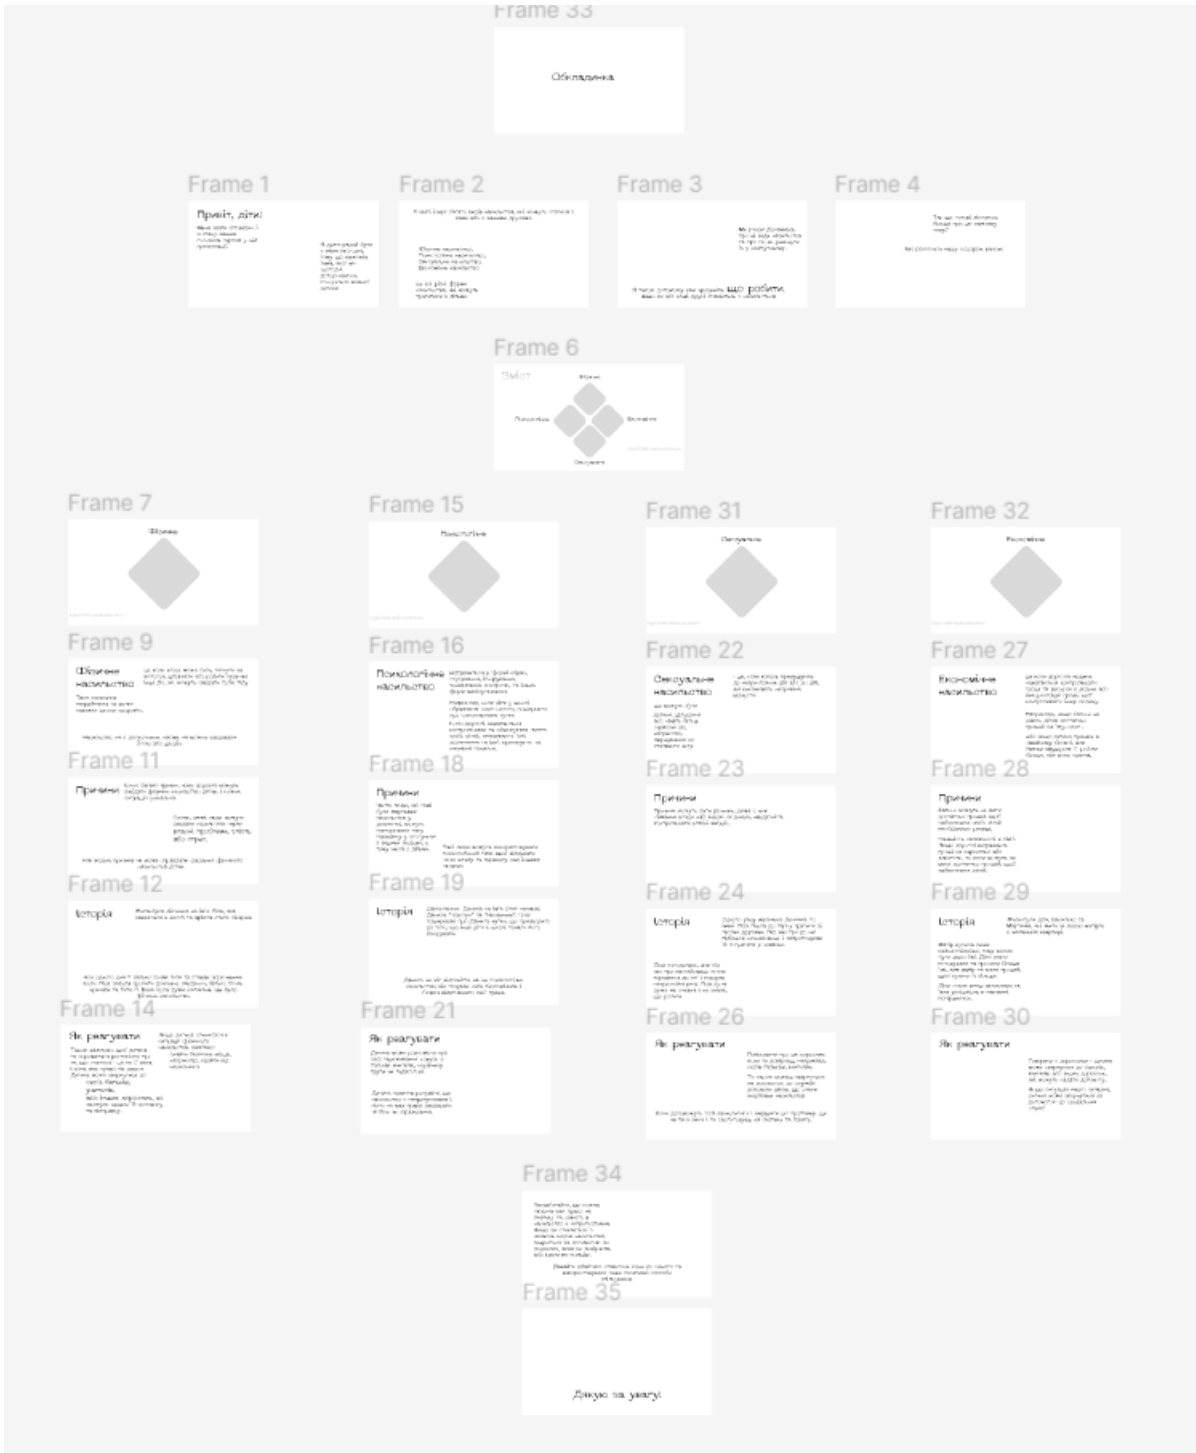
Frame 33

Обкладинка

Frame 1

Привіт, діти!

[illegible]

Frame 2

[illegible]

Frame 3

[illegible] що робити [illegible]

Frame 4

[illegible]

Frame 6

Зміст

Фізичне

Психологічне

Економічне

Сексуальне

Frame 7

Фізичне

Frame 15

Психологічне

Frame 31

Сексуальне

Frame 32

Економічне

Frame 9

Фізичне насильство

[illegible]

Frame 16

Психологічне насильство

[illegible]

Frame 22

Сексуальне насильство

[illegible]

Frame 27

Економічне насильство

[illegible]

Frame 11

Причини

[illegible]

Frame 18

Причини

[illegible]

Frame 23

Причини

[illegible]

Frame 28

Причини

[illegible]

Frame 12

Історія

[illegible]

Frame 19

Історія

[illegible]

Frame 24

Історія

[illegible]

Frame 29

Історія

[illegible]

Frame 14

Як реагувати

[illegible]

Frame 21

Як реагувати

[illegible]

Frame 26

Як реагувати

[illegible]

Frame 30

Як реагувати

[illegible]

Frame 34

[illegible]

Frame 35

Дякую за увагу!